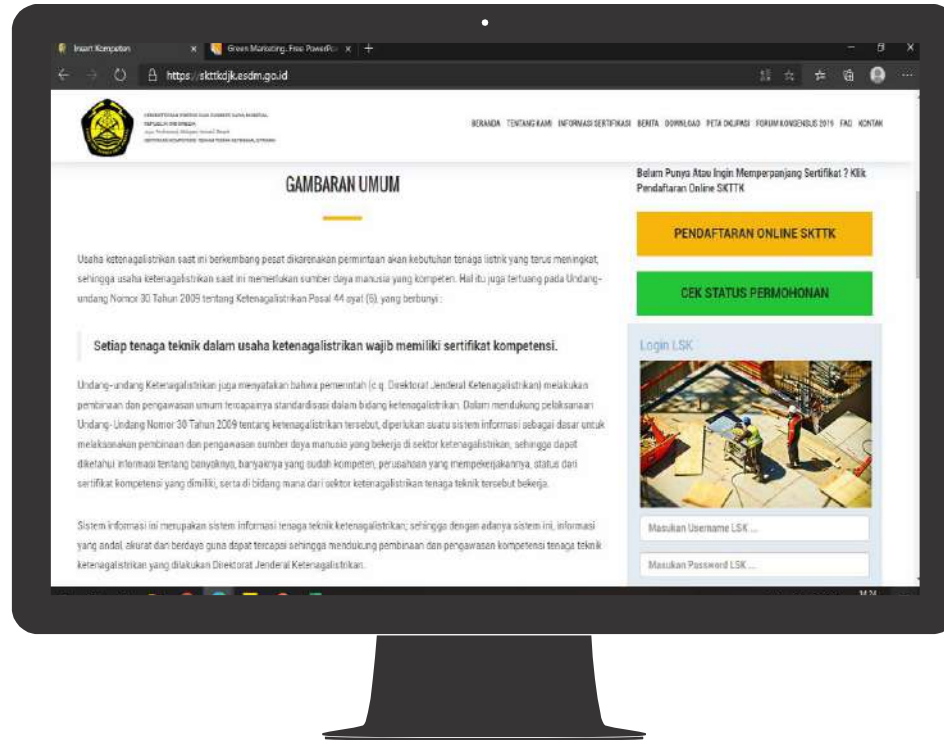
Insan Kompeten
Green Marketing. Free PowerP...
https://skttkdjk.esdm.go.id

BERANDA TENTANG KAMI INFORMASI SERTIFIKASI BERITA DOWNLOAD PETA SKUPAD FORUM KONSENSUS 2019 FAQ KONTAK

GAMBARAN UMUM

Usaha ketenagalistrikan saat ini berkembang pesat dikarenakan permintaan akan kebutuhan tenaga listrik yang terus meningkat, sehingga usaha ketenagalistrikan saat ini memerlukan sumber daya manusia yang kompeten. Hal itu juga tertuang pada Undang-undang Nomor 30 Tahun 2009 tentang Ketenagalistrikan Pasal 44 ayat (6), yang berbunyi :

Setiap tenaga teknik dalam usaha ketenagalistrikan wajib memiliki sertifikat kompetensi.

Undang-undang Ketenagalistrikan juga menyatakan bahwa pemerintah (c.q. Direktorat Jenderal Ketenagalistrikan) melakukan pembinaan dan pengawasan umum terhadapnya standardisasi dalam bidang ketenagalistrikan. Dalam mendukung pelaksanaan Undang-Undang Nomor 30 Tahun 2009 tentang ketenagalistrikan tersebut, diperlukan suatu sistem informasi sebagai dasar untuk melaksanakan pembinaan dan pengawasan sumber daya manusia yang bekerja di sektor ketenagalistrikan, sehingga dapat diketahui informasi tentang banyaknya, banyaknya yang sudah kompeten, perusahaan yang mempekerjakannya, status dari sertifikat kompetensi yang dimiliki, serta di bidang mana dari sektor ketenagalistrikan tenaga teknik tersebut bekerja.

Sistem informasi ini merupakan sistem informasi tenaga teknik ketenagalistrikan; sehingga dengan adanya sistem ini, informasi yang andal, akurat dan berdaya guna dapat tercapai sehingga mendukung pembinaan dan pengawasan kompetensi tenaga teknik ketenagalistrikan yang dilakukan Direktorat Jenderal Ketenagalistrikan.

Belum Punya Atau Ingin Memperpanjang Sertifikat ? Klik Pendaftaran Online SKTTK

PENDAFTARAN ONLINE SKTTK

CEK STATUS PERMOHONAN

Login LSK

Masukan Username LSK ...

Masukan Password LSK ...